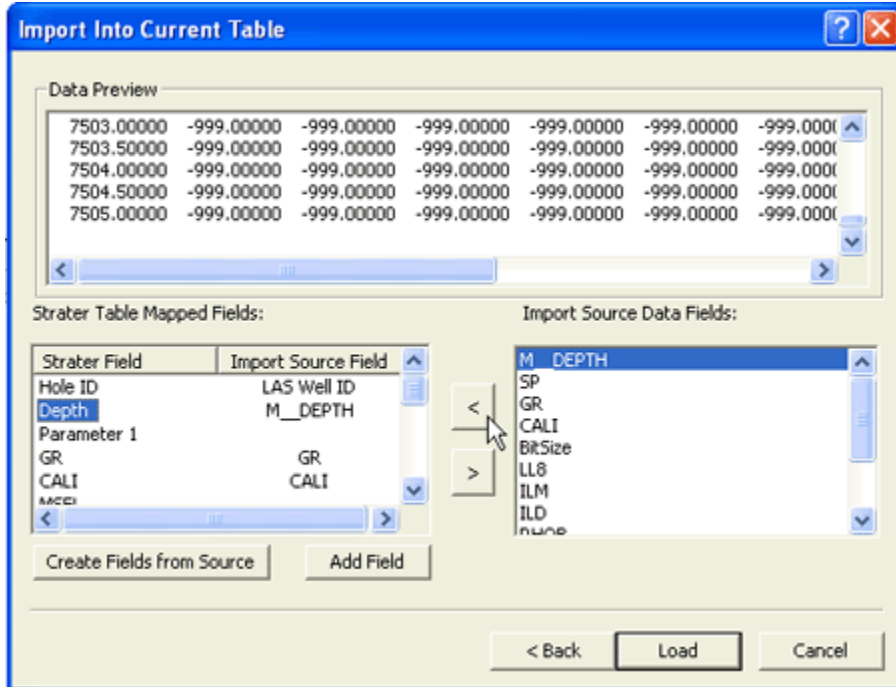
Import Into Current Table

Data Preview

| 7503.00000 | -999.00000 | -999.00000 | -999.00000 | -999.00000 | -999.00000 | -999.000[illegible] |
|---|---|---|---|---|---|---|
| 7503.50000 | -999.00000 | -999.00000 | -999.00000 | -999.00000 | -999.00000 | -999.000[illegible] |
| 7504.00000 | -999.00000 | -999.00000 | -999.00000 | -999.00000 | -999.00000 | -999.000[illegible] |
| 7504.50000 | -999.00000 | -999.00000 | -999.00000 | -999.00000 | -999.00000 | -999.000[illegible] |
| 7505.00000 | -999.00000 | -999.00000 | -999.00000 | -999.00000 | -999.00000 | -999.000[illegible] |

Strater Table Mapped Fields:

| Strater Field | Import Source Field |
|---|---|
| Hole ID | LAS Well ID |
| Depth | M__DEPTH |
| Parameter 1 | |
| GR | GR |
| CALI | CALI |
| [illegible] | |

<

>

Import Source Data Fields:

M__DEPTH
SP
GR
CALI
BitSize
LL8
ILM
ILD
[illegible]

Create Fields from Source

Add Field

< Back

Load

Cancel